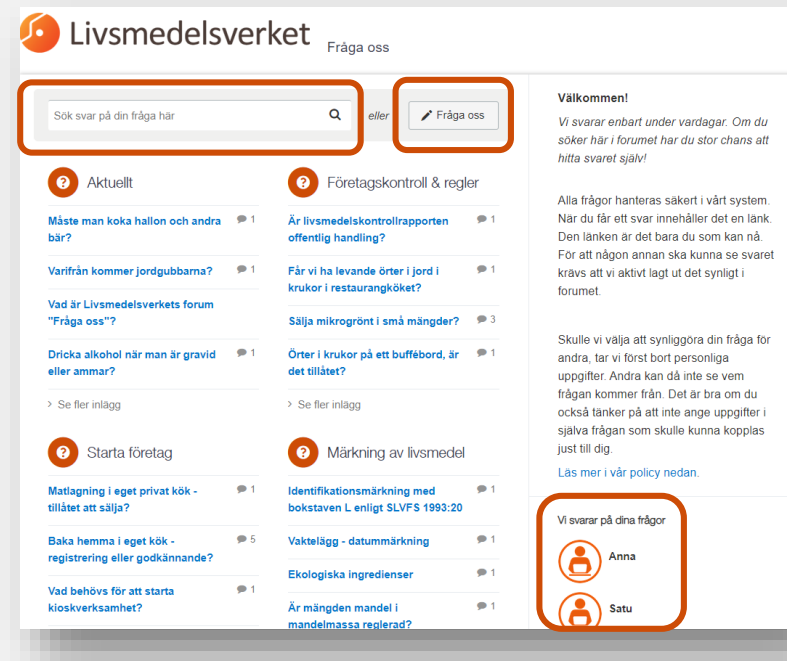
Livsmedelsverket

Fråga oss

Sök svar på din fråga här

eller

Fråga oss

Aktuellt

Måste man koka hallon och andra bär? 1

Varifrån kommer jordgubbarna? 1

Vad är Livsmedelsverkets forum "Fråga oss"?

Dricka alkohol när man är gravid eller ammar? 1

Se fler inlägg

Företagskontroll & regler

Är livsmedelskontrollrapporten offentlig handling? 1

Får vi ha levande örter i jord i krukor i restaurangköket? 1

Sälja mikrogrönt i små mängder? 3

Örter i krukor på ett buffébord, är det tillåtet? 1

Se fler inlägg

Starta företag

Matlagning i eget privat kök - tillåtet att sälja? 1

Baka hemma i eget kök - registrering eller godkännande? 5

Vad behövs för att starta kioskverksamhet? 1

Märkning av livsmedel

Identifikationsmärkning med bokstaven L enligt SLVFS 1993:20 1

Vaktelägg - datummärkning 1

Ekologiska ingredienser 1

Är mängden mandel i mandelmassa reglerad? 1

Välkommen!

Vi svarar enbart under vardagar. Om du söker här i forumet har du stor chans att hitta svaret själv!

Alla frågor hanteras säkert i vårt system. När du får ett svar innehåller det en länk. Den länken är det bara du som kan nå. För att någon annan ska kunna se svaret krävs att vi aktivt lagt ut det synligt i forumet.

Skulle vi välja att synliggöra din fråga för andra, tar vi först bort personliga uppgifter. Andra kan då inte se vem frågan kommer från. Det är bra om du också tänker på att inte ange uppgifter i själva frågan som skulle kunna kopplas just till dig.

Läs mer i vår policy nedan.

Vi svarar på dina frågor

Anna

Satu